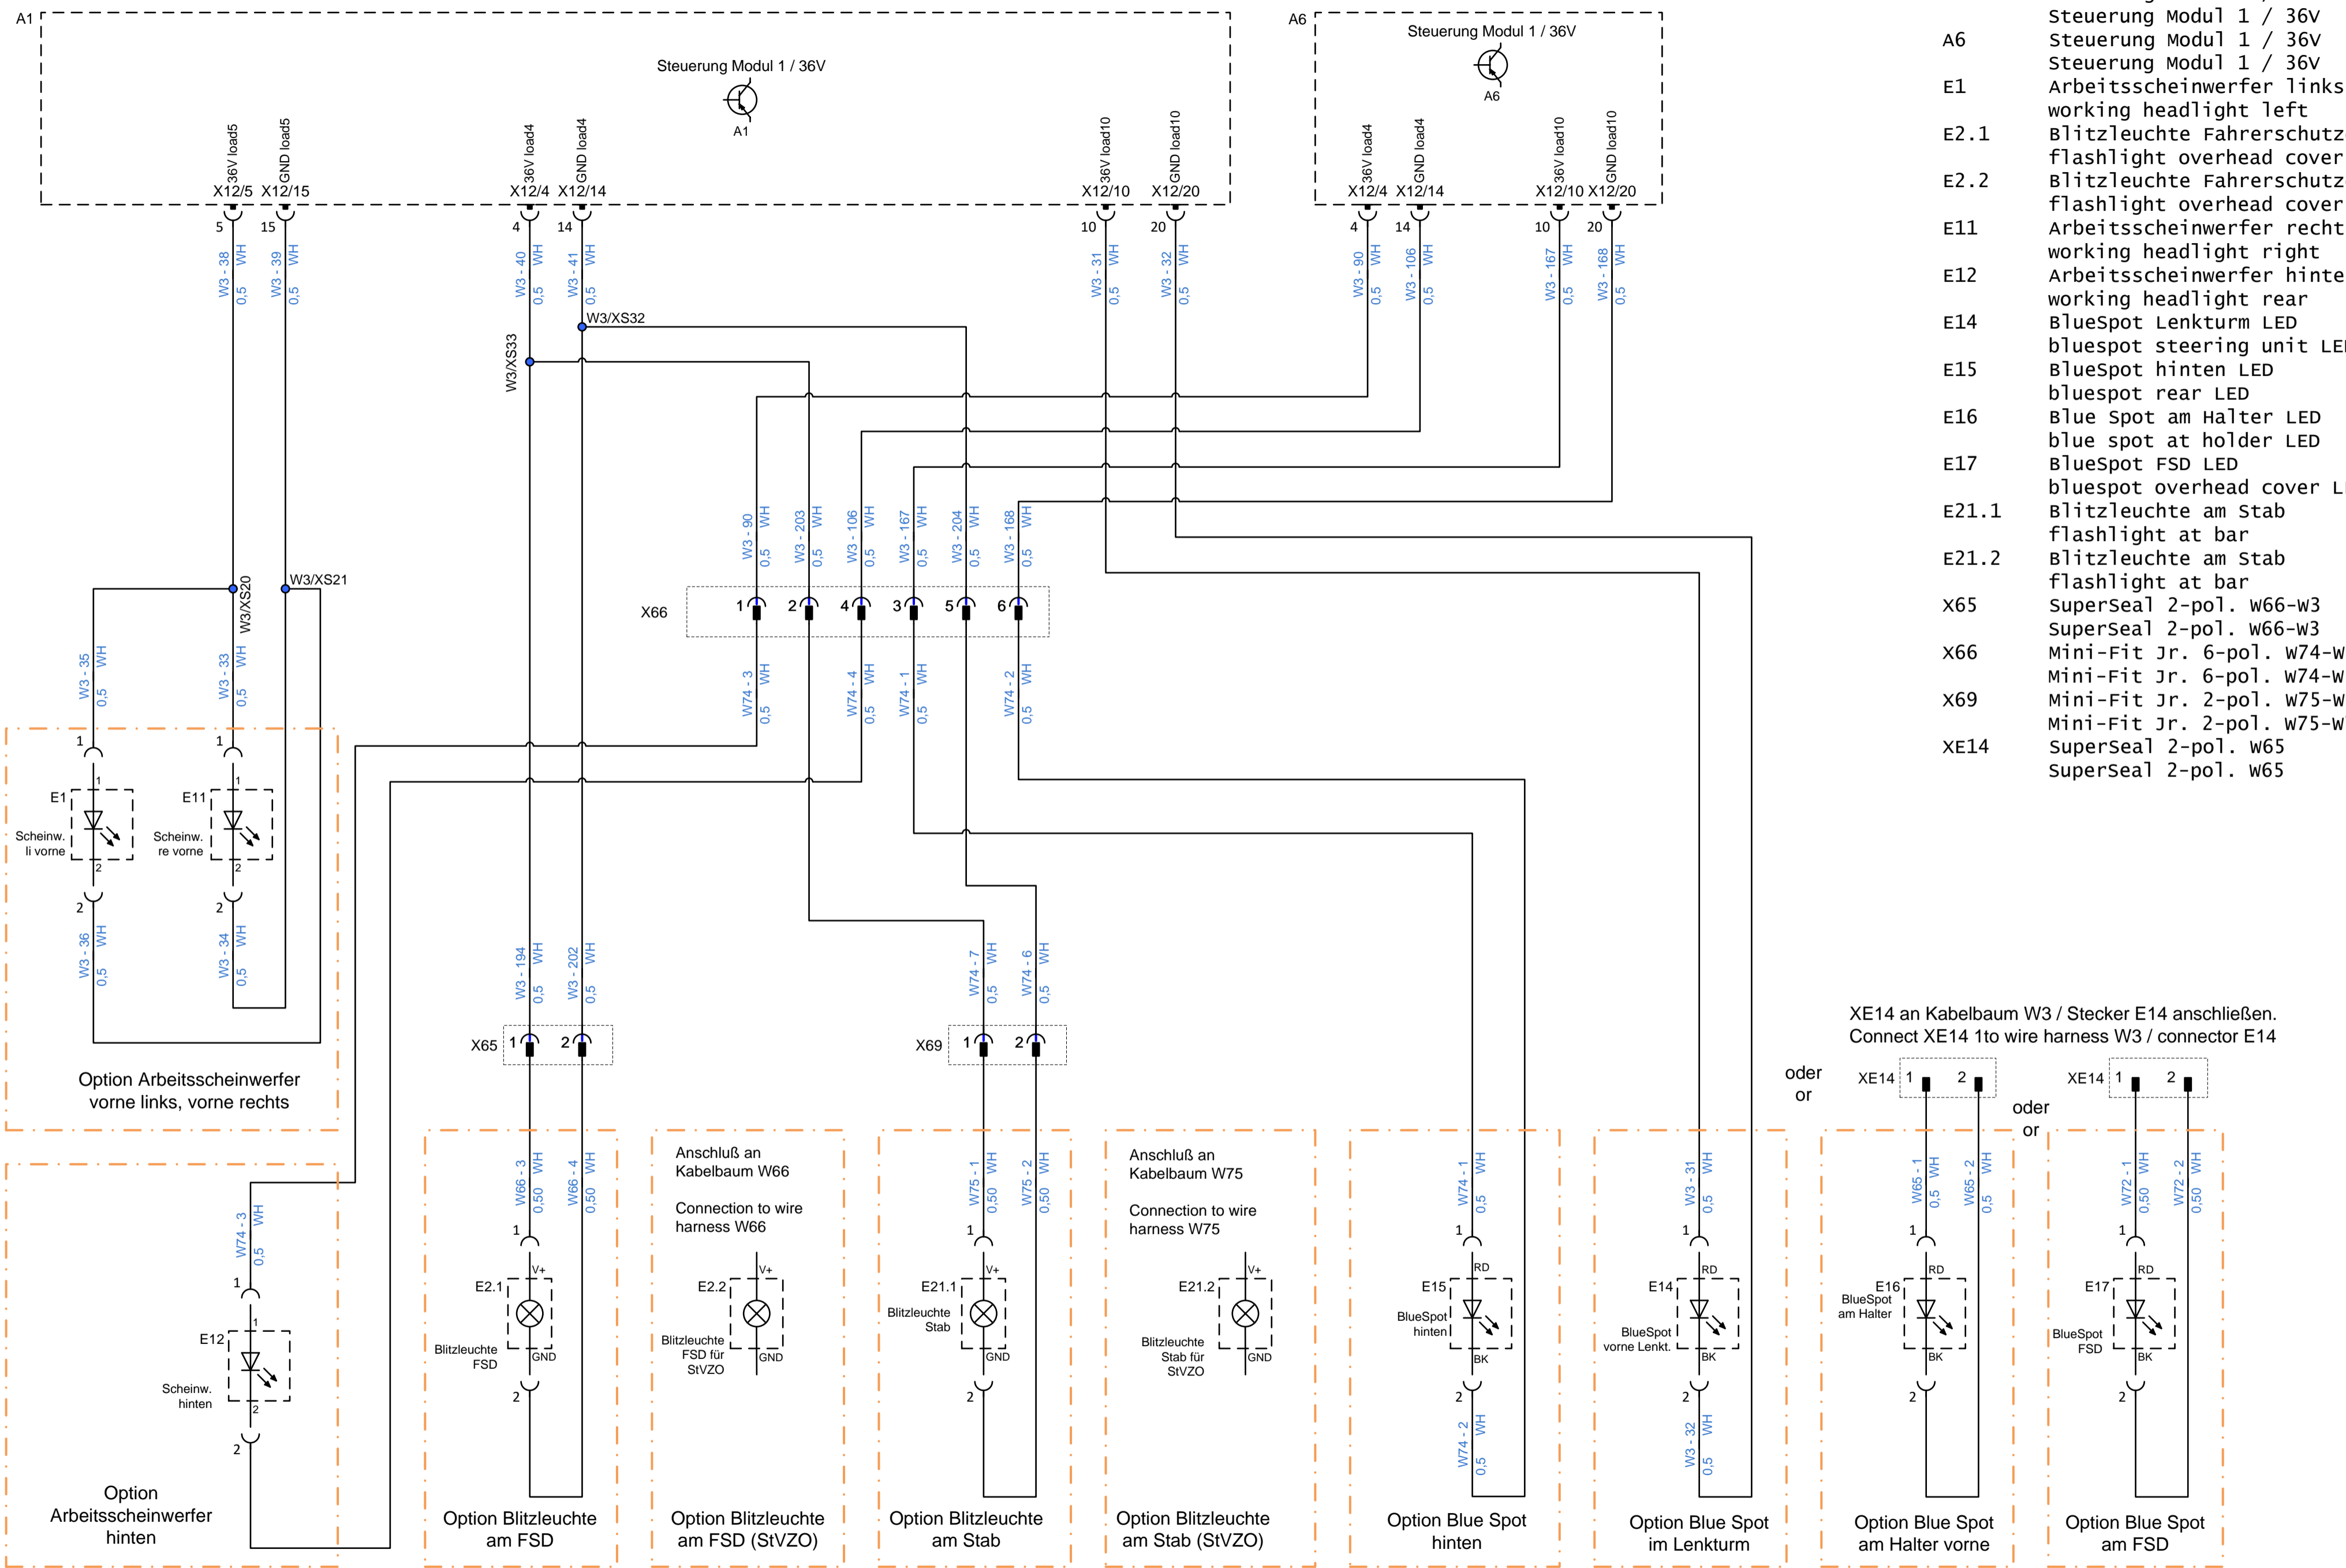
A1

Steuerung Modul 1 / 36V

A1

36V load5 X12/5 GND load5 X12/15 36V load4 X12/4 GND load4 X12/14 36V load10 X12/10 GND load10 X12/20

5 15 4 14 10 20

W3 - 38 WH 0,5 W3 - 39 WH 0,5 W3 - 40 WH 0,5 W3 - 41 WH 0,5 W3 - 31 WH 0,5 W3 - 32 WH 0,5

W3/XS32 W3/XS33

A6

Steuerung Modul 1 / 36V

A6

36V load4 X12/4 GND load4 X12/14 36V load10 X12/10 GND load10 X12/20

4 14 10 20

W3 - 90 WH 0,5 W3 - 106 WH 0,5 W3 - 167 WH 0,5 W3 - 168 WH 0,5

| | | |
|---|---|
| A1 | Steuerung Modul 1 / 36V |
| A6 | Steuerung Modul 1 / 36V<br>Steuerung Modul 1 / 36V |
| E1 | Arbeitsscheinwerfer links<br>working headlight left |
| E2.1 | Blitzleuchte Fahrerschutz<br>flashlight overhead cover |
| E2.2 | Blitzleuchte Fahrerschutz<br>flashlight overhead cover |
| E11 | Arbeitsscheinwerfer recht<br>working headlight right |
| E12 | Arbeitsscheinwerfer hinte<br>working headlight rear |
| E14 | BlueSpot Lenkturm LED<br>bluespot steering unit LE |
| E15 | BlueSpot hinten LED<br>bluespot rear LED |
| E16 | Blue Spot am Halter LED<br>blue spot at holder LED |
| E17 | BlueSpot FSD LED<br>bluespot overhead cover L |
| E21.1 | Blitzleuchte am Stab<br>flashlight at bar |
| E21.2 | Blitzleuchte am Stab<br>flashlight at bar |
| X65 | SuperSeal 2-pol. W66-W3<br>SuperSeal 2-pol. W66-W3 |
| X66 | Mini-Fit Jr. 6-pol. W74-W<br>Mini-Fit Jr. 6-pol. W74-W |
| X69 | Mini-Fit Jr. 2-pol. W75-W<br>Mini-Fit Jr. 2-pol. W75-W |
| XE14 | SuperSeal 2-pol. W65<br>SuperSeal 2-pol. W65 |

W3 - 90 WH 0,5 W3 - 203 WH 0,5 W3 - 106 WH 0,5 W3 - 167 WH 0,5 W3 - 204 WH 0,5 W3 - 168 WH 0,5

X66 1 2 4 3 5 6

W74 - 3 WH 0,5 W74 - 4 WH 0,5 W74 - 1 WH 0,5 W74 - 2 WH 0,5

W3/XS20 W3/XS21

W3 - 35 WH 0,5 W3 - 33 WH 0,5

1 1

E1 Scheinw. li vorne 1 2
E11 Scheinw. re vorne 1 2

2 2

W3 - 36 WH 0,5 W3 - 34 WH 0,5

Option Arbeitsscheinwerfer vorne links, vorne rechts

W3 - 194 WH 0,5 W3 - 202 WH 0,5 W74 - 7 WH 0,5 W74 - 6 WH 0,5

X65 1 2 X69 1 2

XE14 an Kabelbaum W3 / Stecker E14 anschließen.
Connect XE14 1to wire harness W3 / connector E14

oder or XE14 1 2 oder or XE14 1 2

W74 - 3 WH 0,5
1
E12 1 Scheinw. hinten 2
2
Option Arbeitsscheinwerfer hinten

W66 - 3 WH 0,50 W66 - 4 WH 0,50
1 E2.1 V+ Blitzleuchte FSD GND 2
Option Blitzleuchte am FSD

Anschluß an Kabelbaum W66

Connection to wire harness W66

E2.2 V+ Blitzleuchte FSD für StVZO GND
Option Blitzleuchte am FSD (StVZO)

W75 - 1 WH 0,50 W75 - 2 WH 0,50
1 E21.1 V+ Blitzleuchte Stab GND 2
Option Blitzleuchte am Stab

Anschluß an Kabelbaum W75

Connection to wire harness W75

E21.2 V+ Blitzleuchte Stab für StVZO GND
Option Blitzleuchte am Stab (StVZO)

W74 - 1 WH 0,5
1 E15 RD BlueSpot hinten BK 2
W74 - 2 WH 0,5
Option Blue Spot hinten

W3 - 31 WH 0,5
1 E14 RD BlueSpot vorne Lenkt. BK 2
W3 - 32 WH 0,5
Option Blue Spot im Lenkturm

W65 - 1 WH 0,5 W65 - 2 WH 0,5
1 E16 BlueSpot am Halter RD BK 2
Option Blue Spot am Halter vorne

W72 - 1 WH 0,50 W72 - 2 WH 0,50
1 E17 RD BlueSpot FSD BK 2
Option Blue Spot am FSD